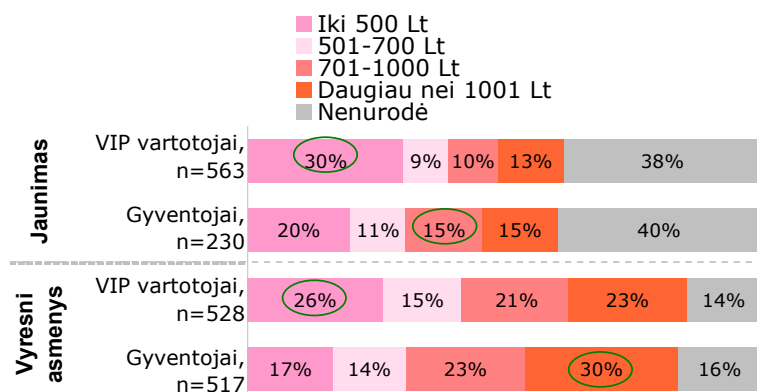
Iki 500 Lt
501-700 Lt
701-1000 Lt
Daugiau nei 1001 Lt
Nenurodė

Jaunimas

VIP vartotojai, n=563: 30% 9% 10% 13% 38%

Gyventojai, n=230: 20% 11% 15% 15% 40%

Vyresni asmenys

VIP vartotojai, n=528: 26% 15% 21% 23% 14%

Gyventojai, n=517: 17% 14% 23% 30% 16%